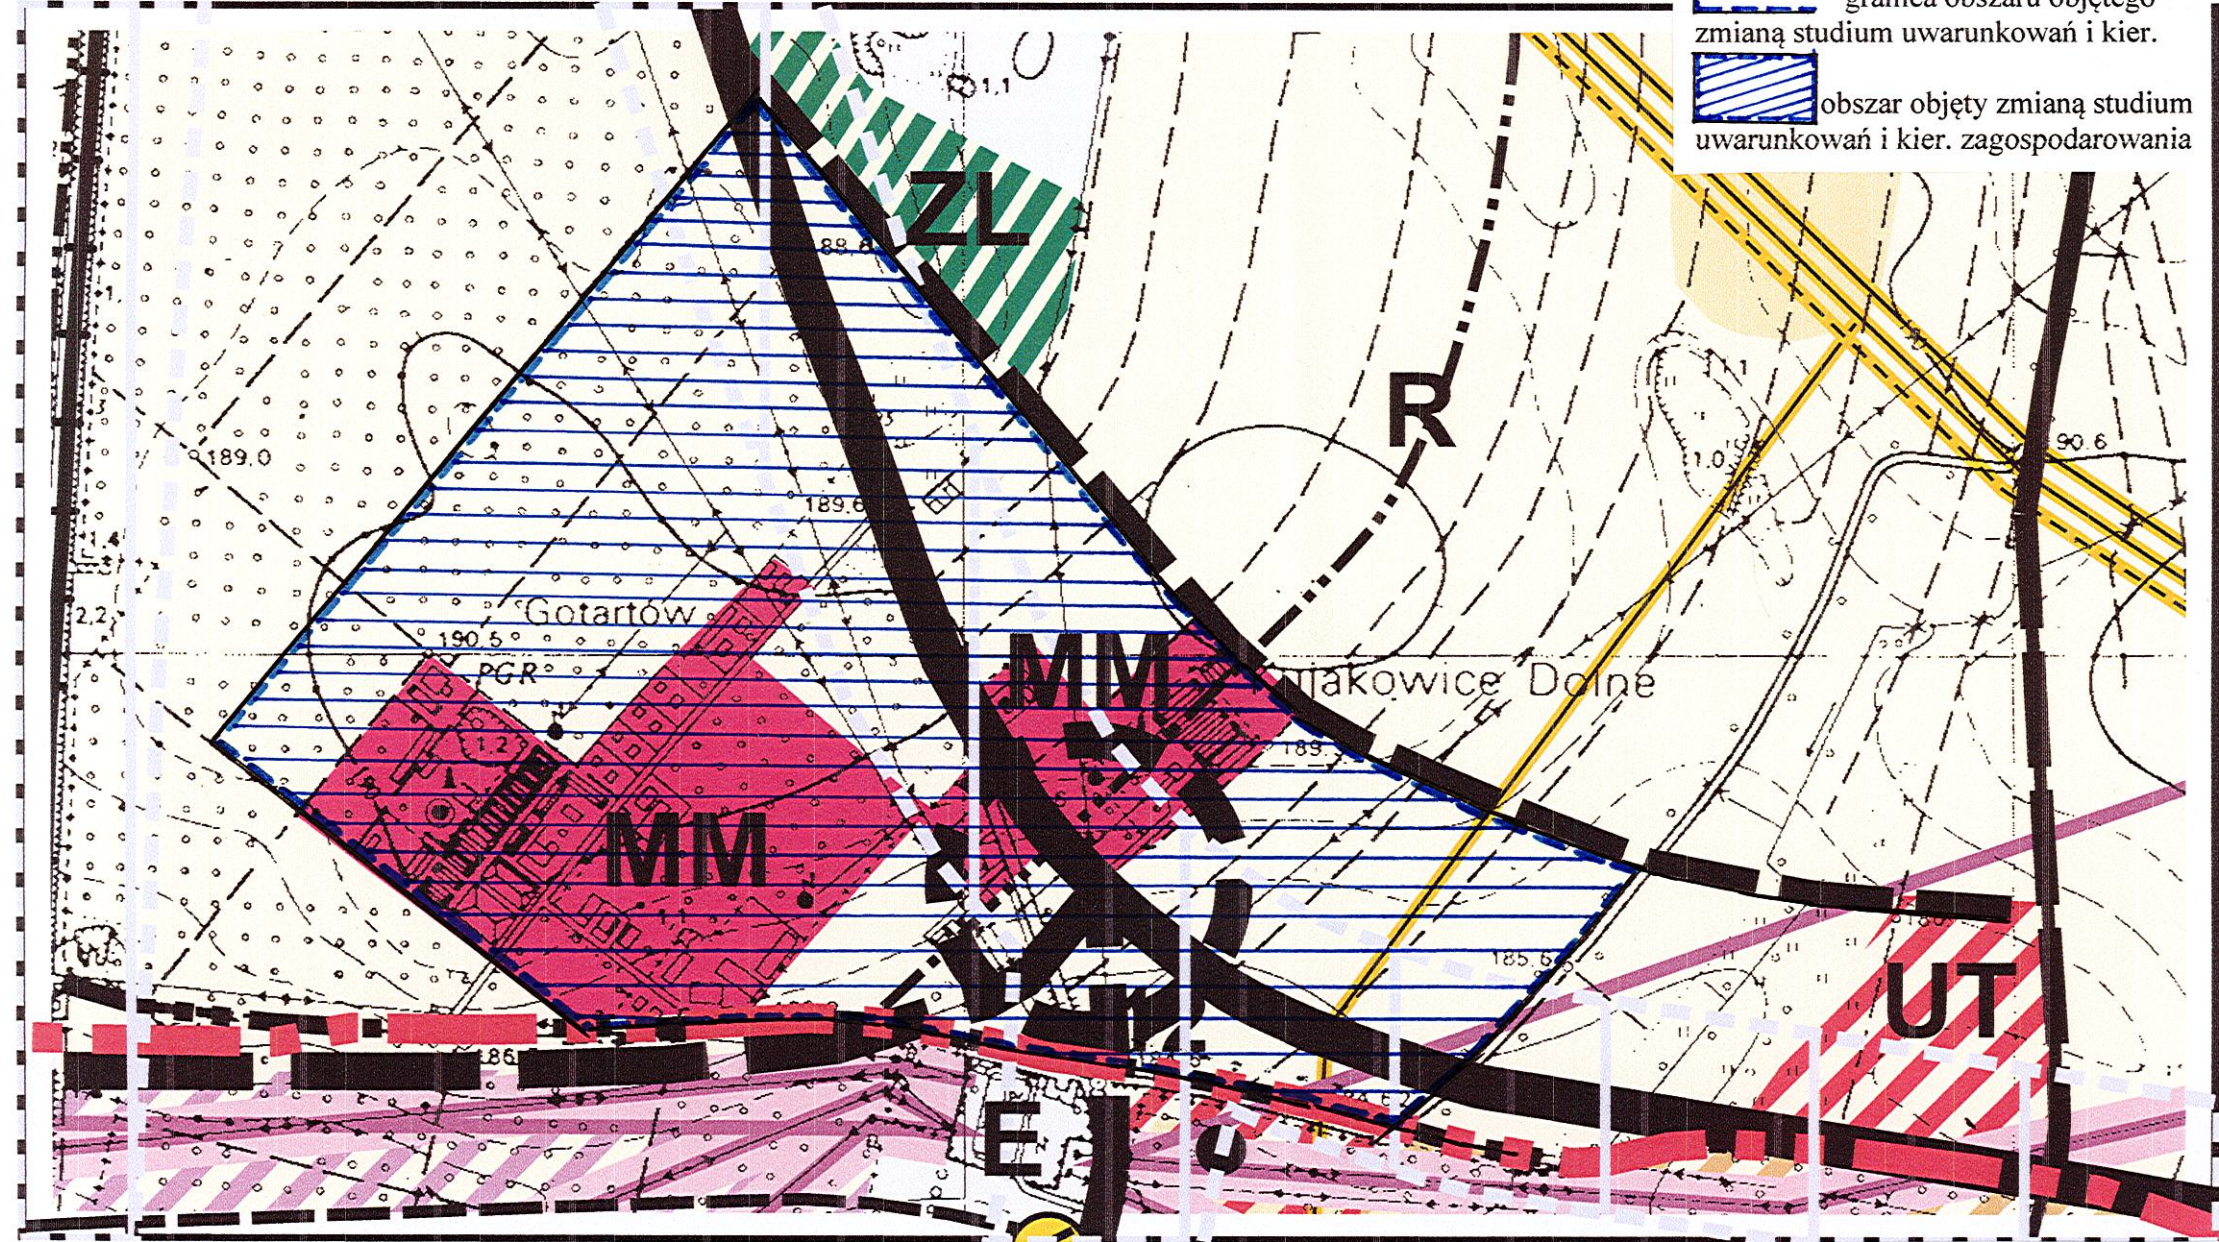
granica obszaru objętego zmianą studium uwarunkowań i kier.

obszar objęty zmianą studium uwarunkowań i kier. zagospodarowania

ZL

R

1,1

88.6

189.0

189.6

1,4

2,2

Gotartów

190.5

PGR

1,2

MM

MM

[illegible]akowice Dolne

189.

1,0

90.6

185.6

UT

186

E